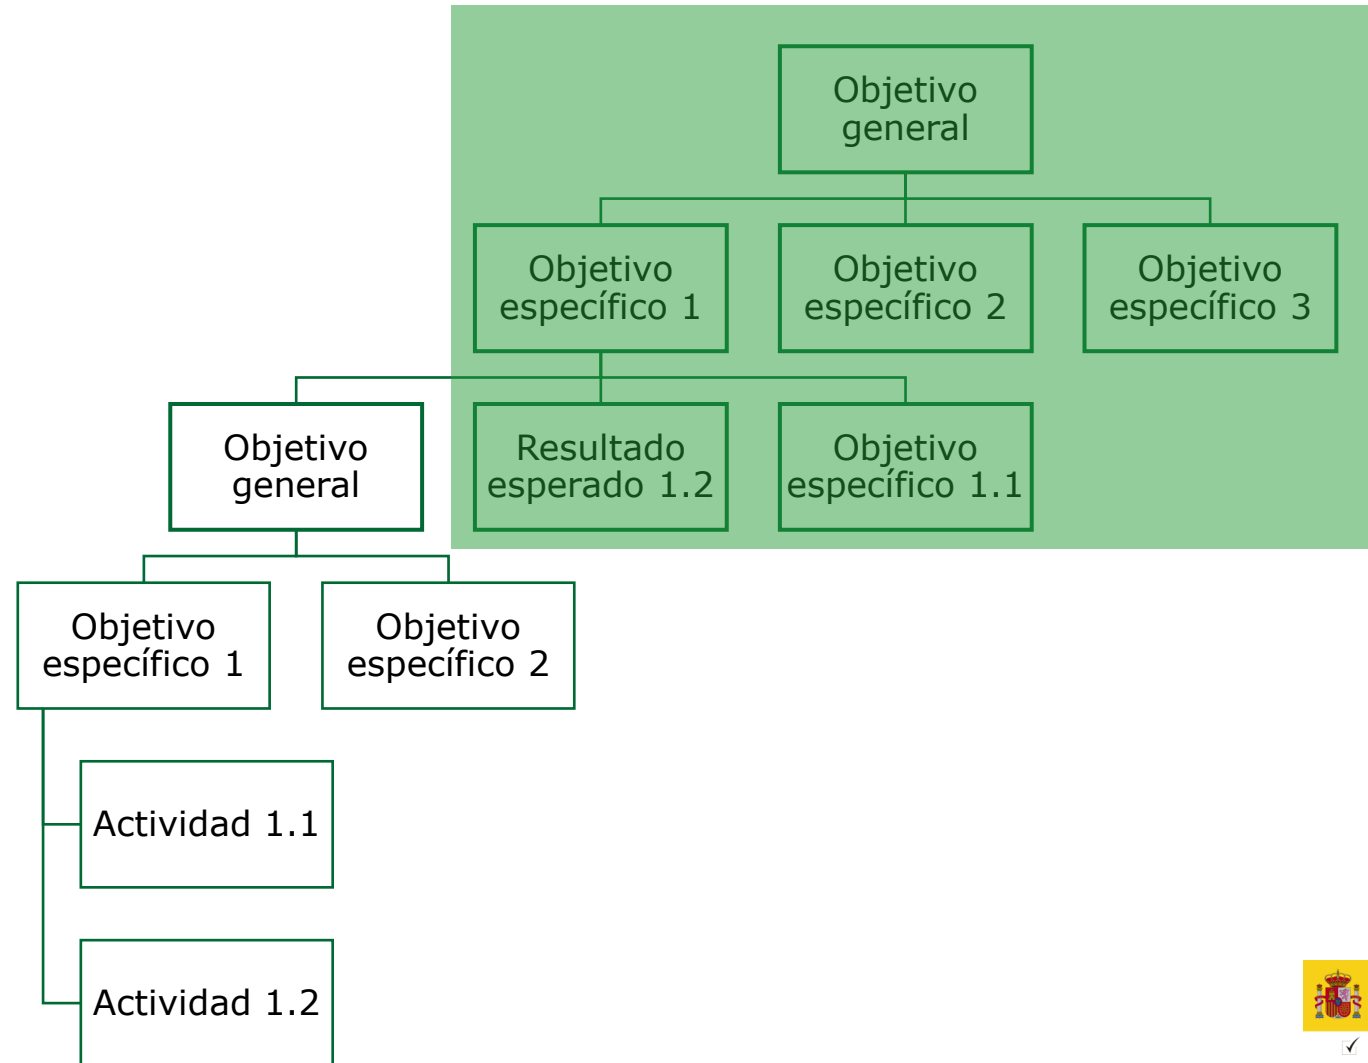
Objetivo general

Objetivo específico 1

Objetivo específico 2

Objetivo específico 3

Resultado esperado 1.2

Objetivo específico 1.1

Objetivo general

Objetivo específico 1

Objetivo específico 2

Actividad 1.1

Actividad 1.2